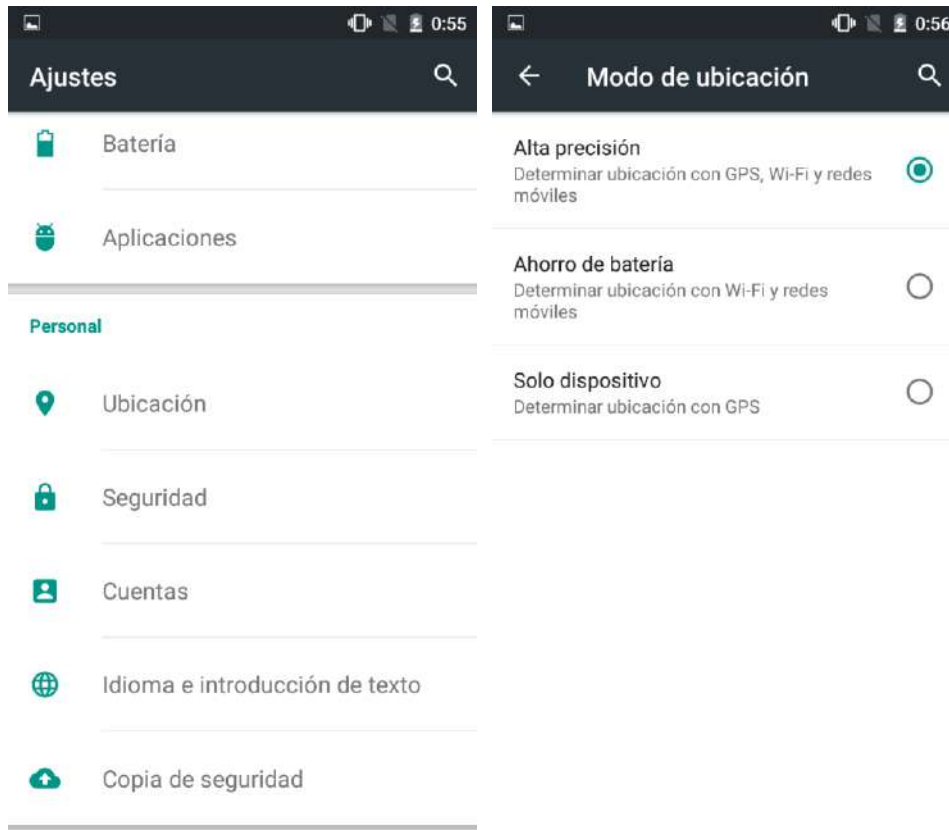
0:55

Ajustes

Batería

Aplicaciones

Personal

Ubicación

Seguridad

Cuentas

Idioma e introducción de texto

Copia de seguridad

0:56

Modo de ubicación

Alta precisión
Determinar ubicación con GPS, Wi-Fi y redes móviles

Ahorro de batería
Determinar ubicación con Wi-Fi y redes móviles

Solo dispositivo
Determinar ubicación con GPS